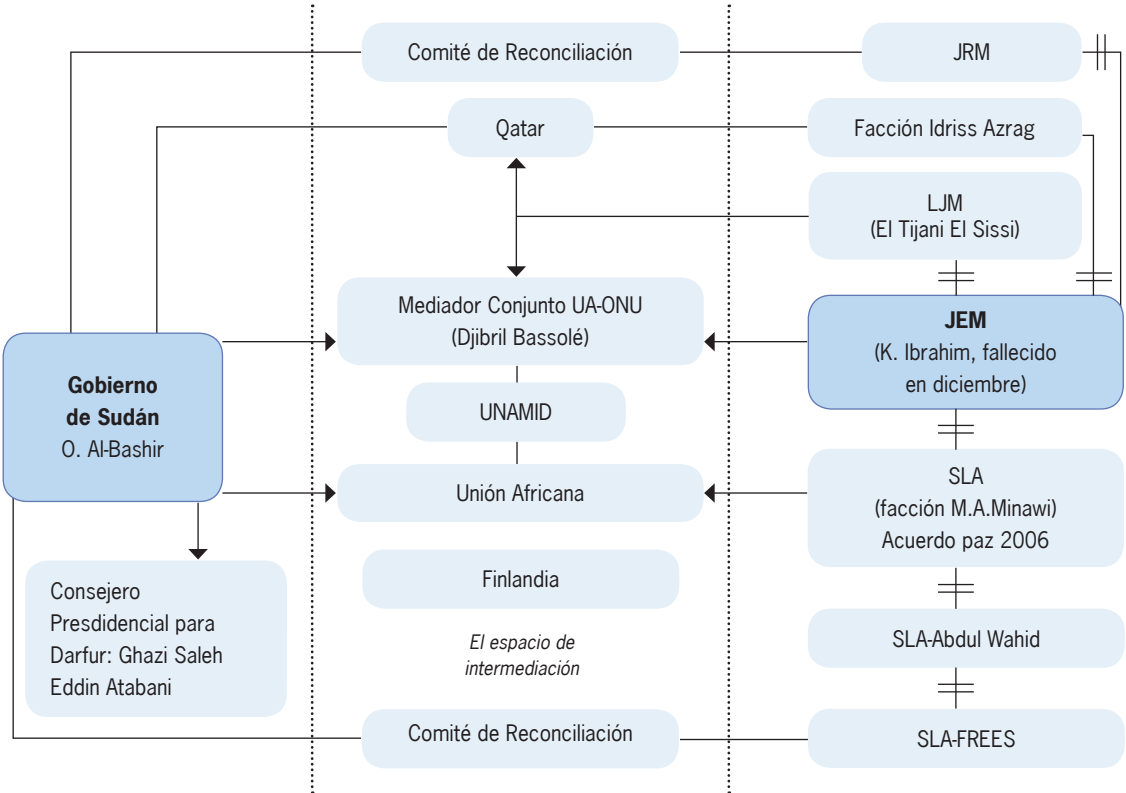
Comité de Reconciliación

JRM

Qatar

Facción Idriss Azrag

LJM
(El Tijani El Sissi)

Mediador Conjunto UA-ONU
(Djibril Bassolé)

JEM
(K. Ibrahim, fallecido en diciembre)

Gobierno de Sudán
O. Al-Bashir

UNAMID

Unión Africana

SLA
(facción M.A.Minawi)
Acuerdo paz 2006

Consejero Presdidencial para Darfur: Ghazi Saleh Eddin Atabani

Finlandia

El espacio de intermediación

SLA-Abdul Wahid

Comité de Reconciliación

SLA-FREES